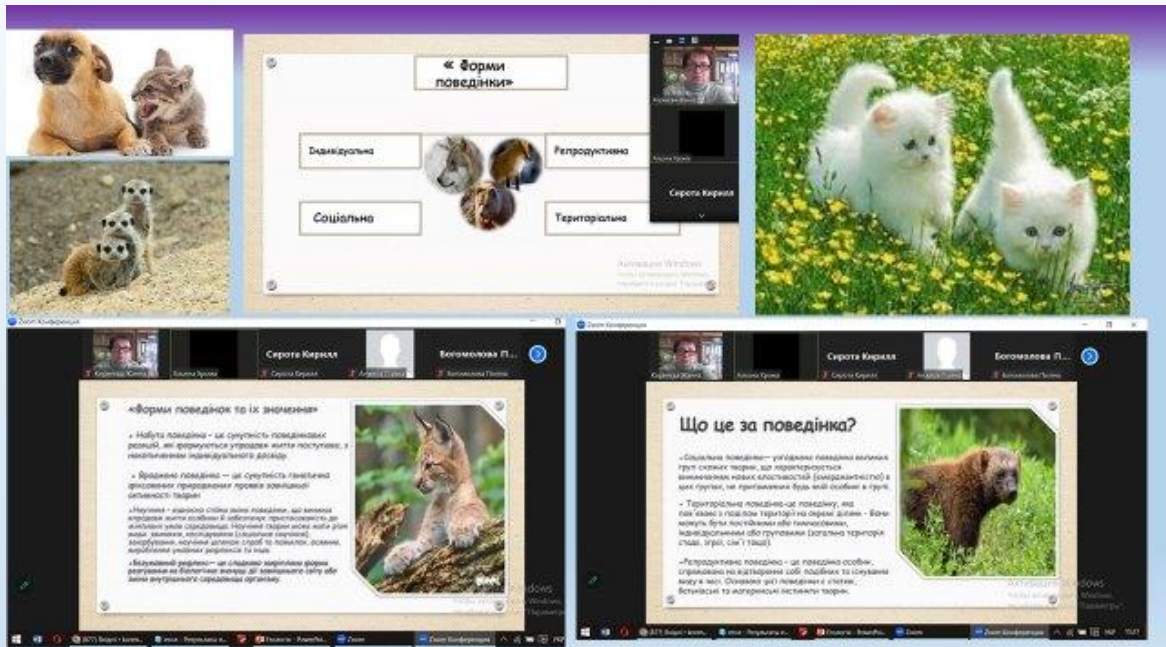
« Форми поведінки»

Індивідуальна

Репродуктивна

Соціальна

Територіальна

Сирота Кирилл

Активація Windows

Zoom Конференция

Сирота Кирилл

Богомолова П...

«Форми поведінок та їх значення»

• Набута поведінка – це сукупність поведінкових реакцій, які формуються упродовж життя поступово, з накопиченням індивідуального досвіду

• Вроджена поведінка — це сукупність генетично фіксованих пристосувань, які є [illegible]

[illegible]

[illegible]

Zoom Конференция

Сирота Кирилл

Богомолова П...

Що це за поведінка?

–Соціальна поведінка— узгоджена поведінка великих груп схожих тварин, що характеризується виникненням нових властивостей (емерджентністю) в цих групах, не притаманних будь-якій особині в групі.

• Територіальна поведінка-це поведінку, яка пов'язана з пошуком території на окремі ділянки. Вони можуть бути постійними або тимчасовими, індивідуальними або груповими (загальна територія стада, зграї, сім'ї тощо).

–Репродуктивна поведінка – це поведінка особин, спрямована на відтворення собі подібних та існування виду в часі. Основою усіх поведінки є статеві, батьківські та материнські інстинкти тварин.

Активация Windows

Zoom

Zoom Конференция